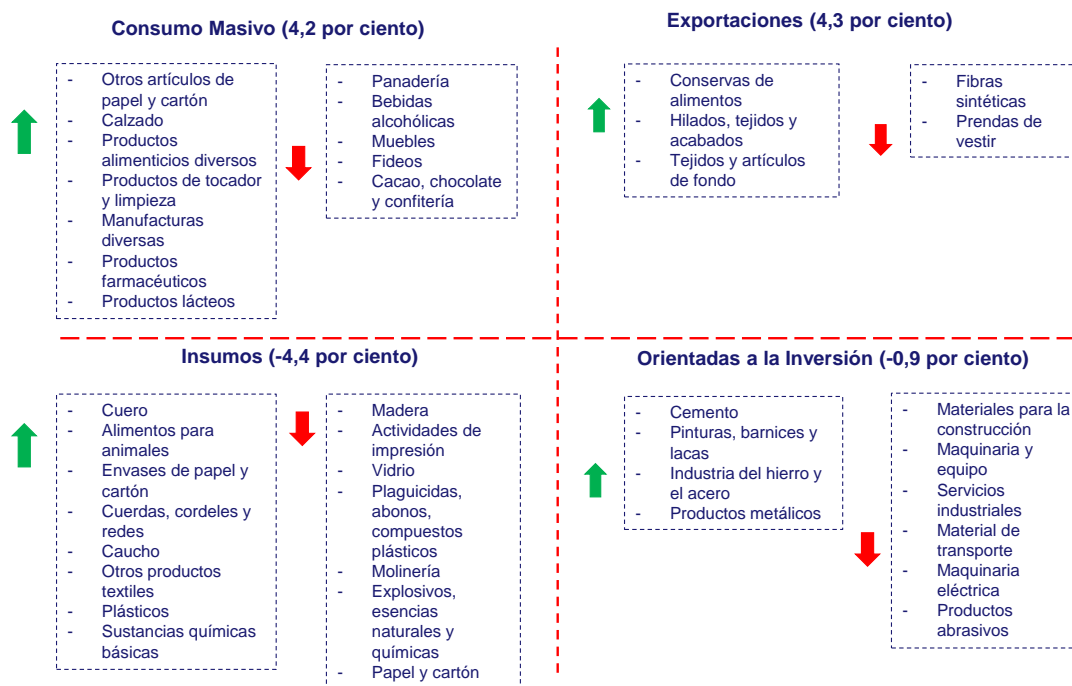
Consumo Masivo (4,2 por ciento)

- Otros artículos de papel y cartón
- Calzado
- Productos alimenticios diversos
- Productos de tocador y limpieza
- Manufacturas diversas
- Productos farmacéuticos
- Productos lácteos

- Panadería
- Bebidas alcohólicas
- Muebles
- Fideos
- Cacao, chocolate y confitería

Exportaciones (4,3 por ciento)

- Conservas de alimentos
- Hilados, tejidos y acabados
- Tejidos y artículos de fondo

- Fibras sintéticas
- Prendas de vestir

Insumos (-4,4 por ciento)

- Cuero
- Alimentos para animales
- Envases de papel y cartón
- Cuerdas, cordeles y redes
- Caucho
- Otros productos textiles
- Plásticos
- Sustancias químicas básicas

- Madera
- Actividades de impresión
- Vidrio
- Plaguicidas, abonos, compuestos plásticos
- Molinería
- Explosivos, esencias naturales y químicas
- Papel y cartón

Orientadas a la Inversión (-0,9 por ciento)

- Cemento
- Pinturas, barnices y lacas
- Industria del hierro y el acero
- Productos metálicos

- Materiales para la construcción
- Maquinaria y equipo
- Servicios industriales
- Material de transporte
- Maquinaria eléctrica
- Productos abrasivos